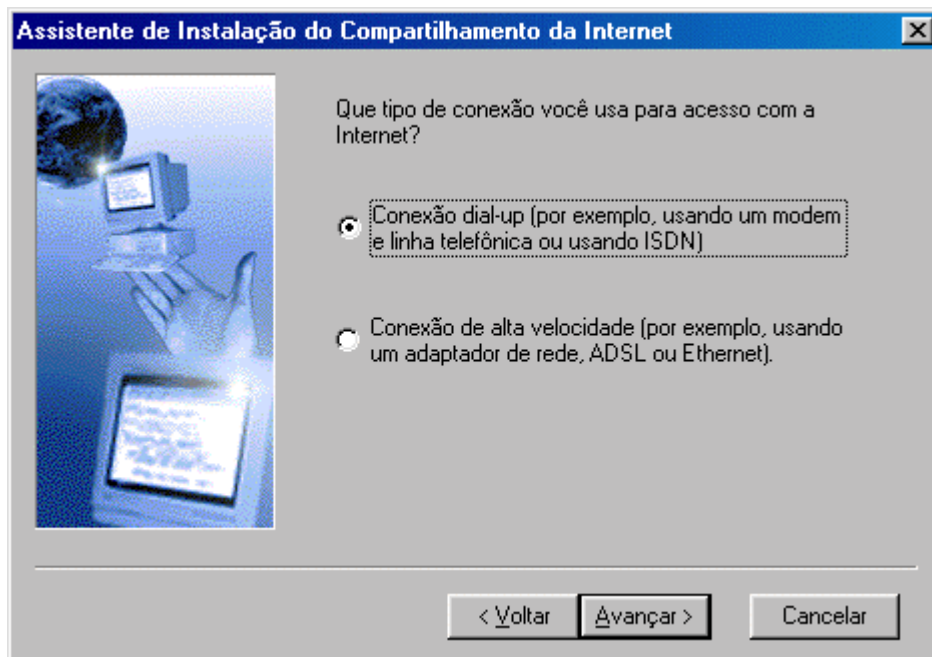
Assistente de Instalação do Compartilhamento da Internet

Que tipo de conexão você usa para acesso com a Internet?

Conexão dial-up (por exemplo, usando um modem e linha telefônica ou usando ISDN)

Conexão de alta velocidade (por exemplo, usando um adaptador de rede, ADSL ou Ethernet).

< Voltar

Avançar >

Cancelar